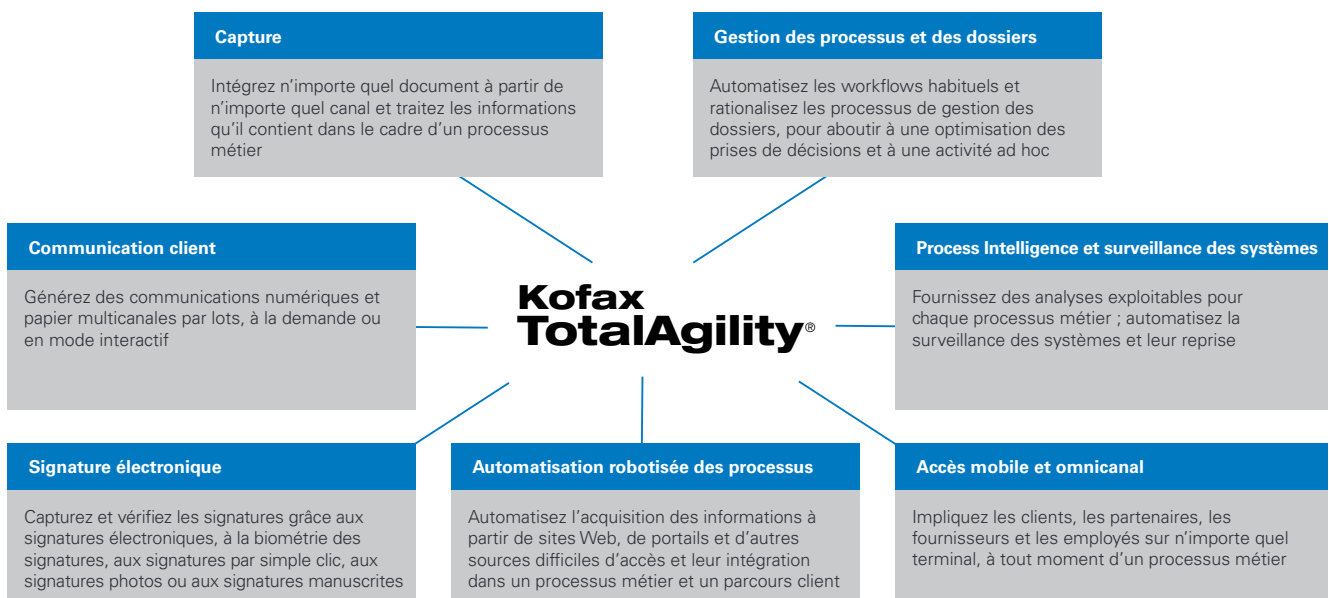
Capture

Intégrez n'importe quel document à partir de n'importe quel canal et traitez les informations qu'il contient dans le cadre d'un processus métier

Gestion des processus et des dossiers

Automatisez les workflows habituels et rationalisez les processus de gestion des dossiers, pour aboutir à une optimisation des prises de décisions et à une activité ad hoc

Communication client

Générez des communications numériques et papier multicanales par lots, à la demande ou en mode interactif

Kofax TotalAgility®

Process Intelligence et surveillance des systèmes

Fournissez des analyses exploitables pour chaque processus métier ; automatisez la surveillance des systèmes et leur reprise

Signature électronique

Capturez et vérifiez les signatures grâce aux signatures électroniques, à la biométrie des signatures, aux signatures par simple clic, aux signatures photos ou aux signatures manuscrites

Automatisation robotisée des processus

Automatisez l'acquisition des informations à partir de sites Web, de portails et d'autres sources difficiles d'accès et leur intégration dans un processus métier et un parcours client

Accès mobile et omnicanal

Impliquez les clients, les partenaires, les fournisseurs et les employés sur n'importe quel terminal, à tout moment d'un processus métier